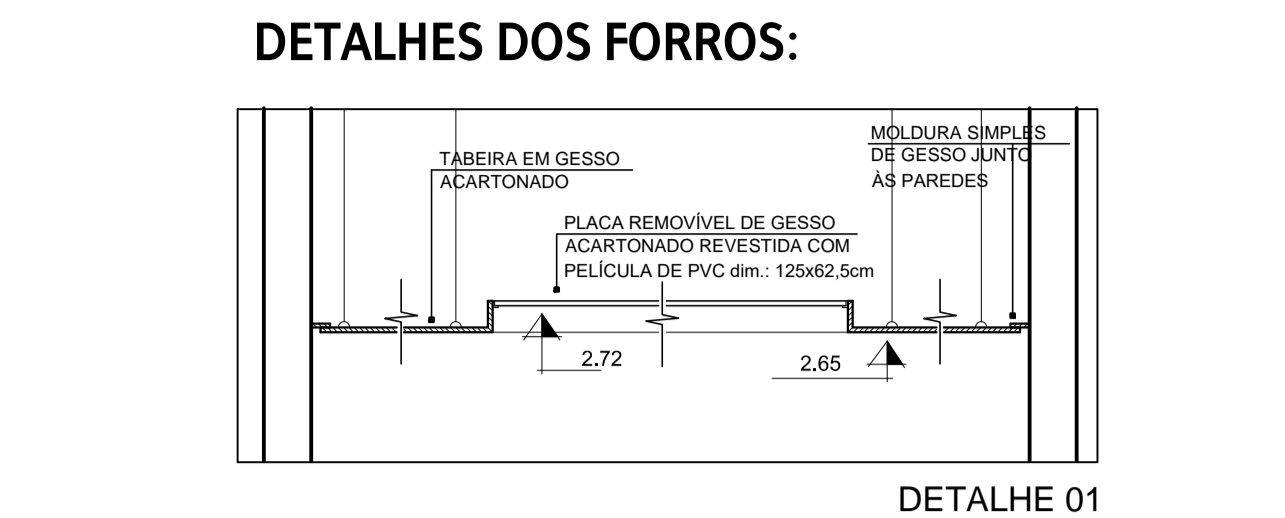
DETALHES DOS FORROS:

TABEIRA EM GESSO ACARTONADO

MOLDURA SIMPLES DE GESSO JUNTO ÀS PAREDES

PLACA REMOVÍVEL DE GESSO ACARTONADO REVESTIDA COM PELÍCULA DE PVC dim.: 125x62,5cm

2.72

2.65

DETALHE 01